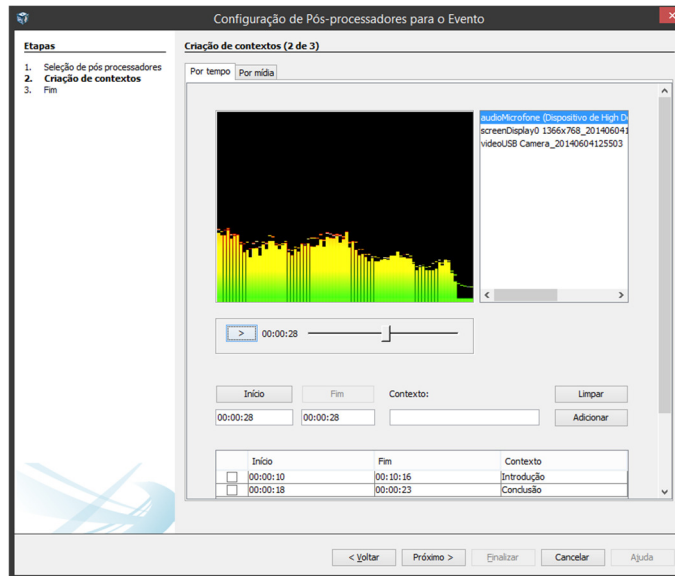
Configuração de Pós-processadores para o Evento

Etapas

1. Seleção de pós processadores
2. Criação de contextos
3. Fim

Criação de contextos (2 de 3)

Por tempo | Por mídia

audioMicrofone (Dispositivo de High De
screenDisplay0 1366x768_201406041
videoUSB Camera_20140604125503

> 00:00:28

Início | Fim | Contexto: | Limpar

00:00:28 | 00:00:28 | | Adicionar

| | Início | Fim | Contexto |
|---|---|---|---|
| | 00:00:10 | 00:10:16 | Introdução |
| | 00:00:18 | 00:00:23 | Conclusão |

< Voltar | Próximo > | Finalizar | Cancelar | Ajuda